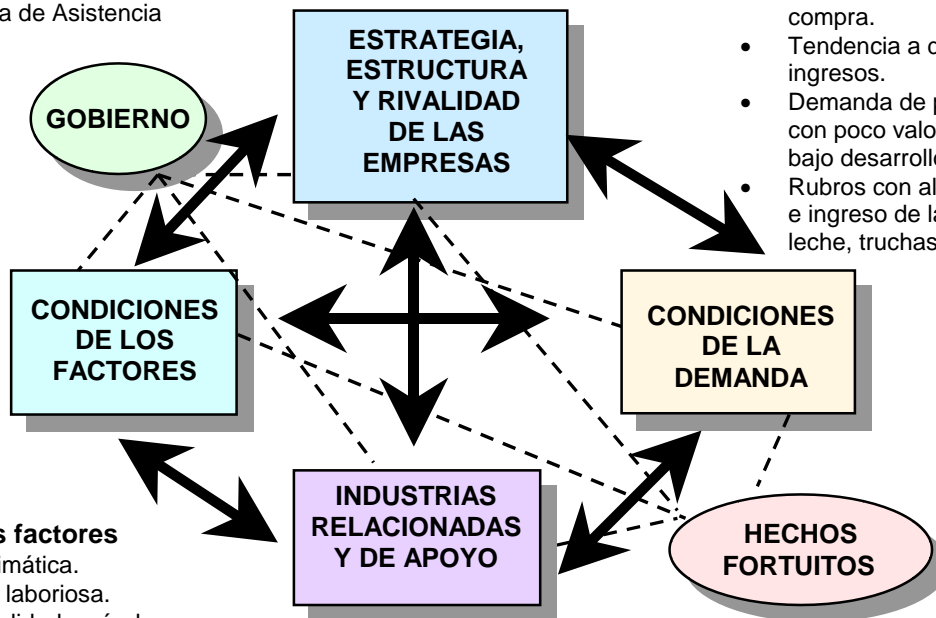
a de Asistencia

compra.
• Tendencia a d
ingresos.
• Demanda de p
con poco valo
bajo desarrollo
• Rubros con al
e ingreso de la
leche, truchas

GOBIERNO

ESTRATEGIA, ESTRUCTURA Y RIVALIDAD DE LAS EMPRESAS

CONDICIONES DE LOS FACTORES

CONDICIONES DE LA DEMANDA

INDUSTRIAS RELACIONADAS Y DE APOYO

HECHOS FORTUITOS

s factores
imática.
laboriosa.
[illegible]